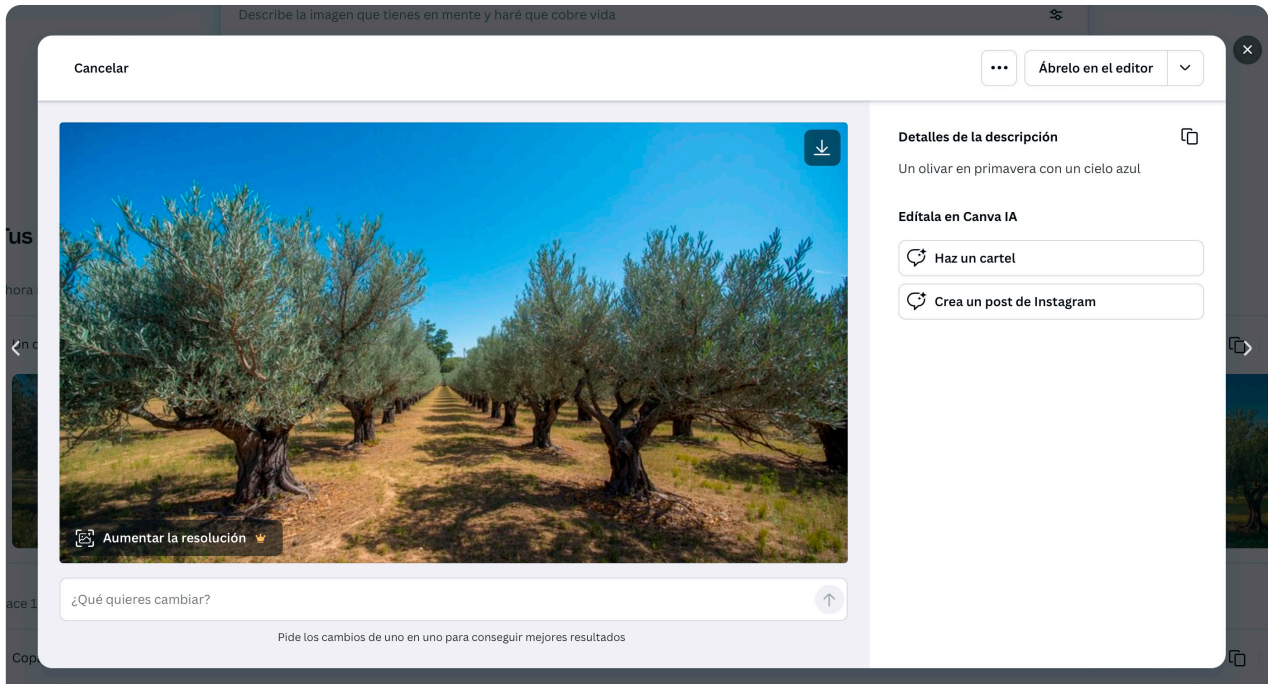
Describe la imagen que tienes en mente y haré que cobre vida

Cancelar

•••

Ábrelo en el editor

Tus

hora

n c

ace 1

Cop

Aumentar la resolución

¿Qué quieres cambiar?

Pide los cambios de uno en uno para conseguir mejores resultados

Detalles de la descripción

Un olivar en primavera con un cielo azul

Edítala en Canva IA

Haz un cartel

Crea un post de Instagram